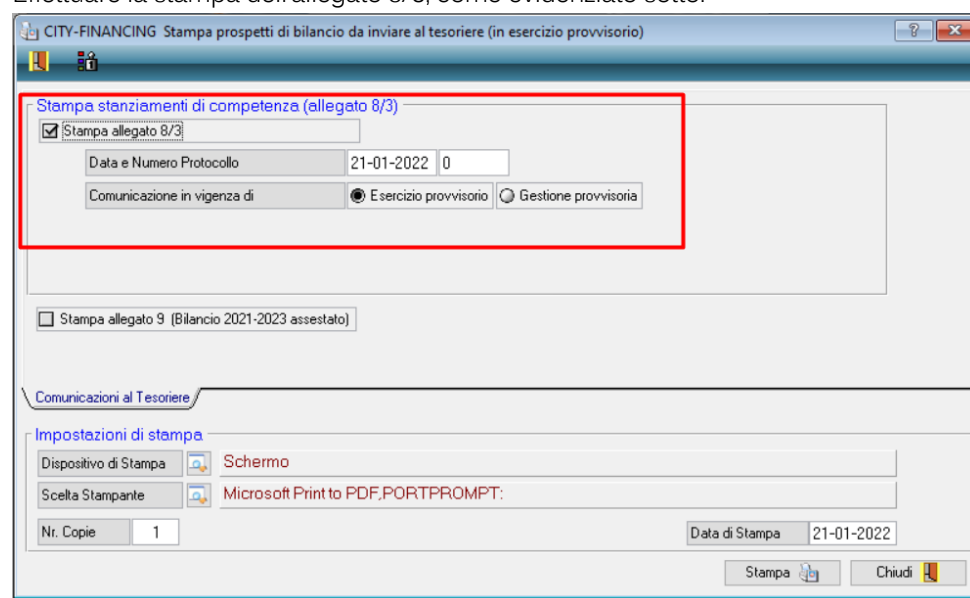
CITY-FINANCING Stampa prospetti di bilancio da inviare al tesoriere (in esercizio provvisorio)

Stampa stanziamenti di competenza (allegato 8/3)

Stampa allegato 8/3

Data e Numero Protocollo 21-01-2022 0

Comunicazione in vigenza di Esercizio provvisorio Gestione provvisoria

Stampa allegato 9 (Bilancio 2021-2023 assestato)

Comunicazioni al Tesoriere

Impostazioni di stampa

Dispositivo di Stampa Schermo

Scelta Stampante Microsoft Print to PDF,PORTPROMPT:

Nr. Copie 1

Data di Stampa 21-01-2022

Stampa

Chiudi